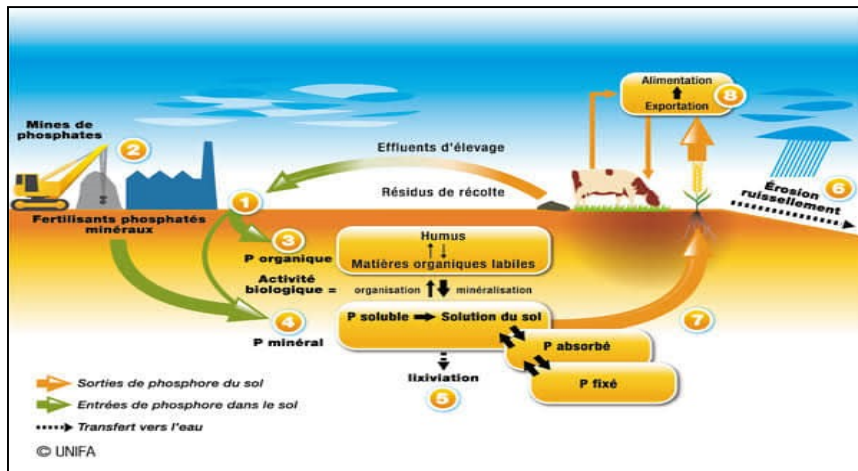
Mines de phosphates
2
Fertilisants phosphatés minéraux
1
Effluents d'élevage
Résidus de récolte
Alimentation
Exportation
8
Érosion ruissellement
6
3
P organique
Humus
Matières organiques labiles
Activité biologique =
organisation
minéralisation
4
P minéral
P soluble
Solution du sol
7
P absorbé
P fixé
lixiviation
5
Sorties de phosphore du sol
Entrées de phosphore dans le sol
Transfert vers l'eau
© UNIFA